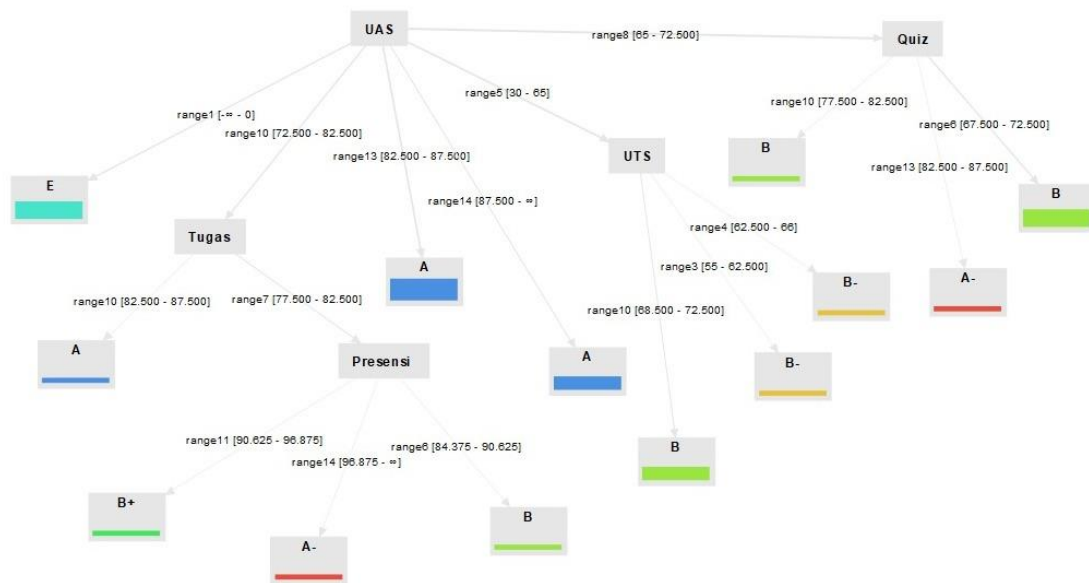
UAS

range8 [65 - 72.500]

Quiz

range1 [-∞ - 0]

range10 [72.500 - 82.500]

range5 [30 - 65]

range13 [82.500 - 87.500]

range14 [87.500 - ∞]

range10 [77.500 - 82.500]

range6 [67.500 - 72.500]

range13 [82.500 - 87.500]

E

Tugas

A

UTS

B

B

A-

range10 [82.500 - 87.500]

range7 [77.500 - 82.500]

range4 [62.500 - 66]

range3 [55 - 62.500]

range10 [68.500 - 72.500]

A

Presensi

A

B-

B-

B

range11 [90.625 - 96.875]

range14 [96.875 - ∞]

range6 [84.375 - 90.625]

B+

A-

B